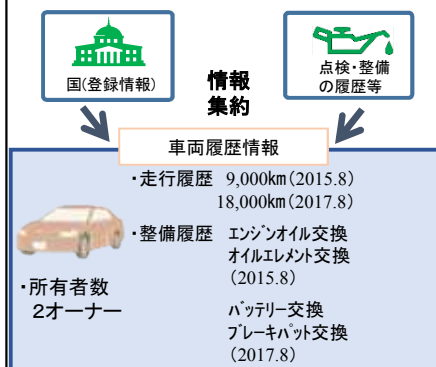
国(登録情報)

情報
集約

点検・整備
の履歴等

車両履歴情報

・走行履歴　9,000km（2015.8）
18,000km（2017.8）

・整備履歴　エンジンオイル交換
オイルエレメント交換
（2015.8）

バッテリー交換
ブレーキパッド交換
（2017.8）

・所有者数
2オーナー